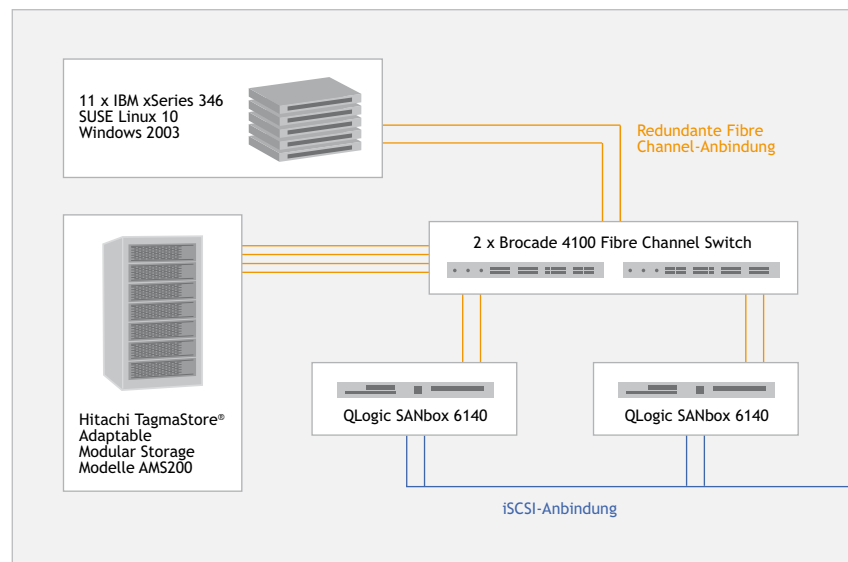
11 x IBM xSeries 346
SUSE Linux 10
Windows 2003

Redundante Fibre Channel-Anbindung

2 x Brocade 4100 Fibre Channel Switch

Hitachi TagmaStore®
Adaptable
Modular Storage
Modelle AMS200

QLogic SANbox 6140

QLogic SANbox 6140

iSCSI-Anbindung